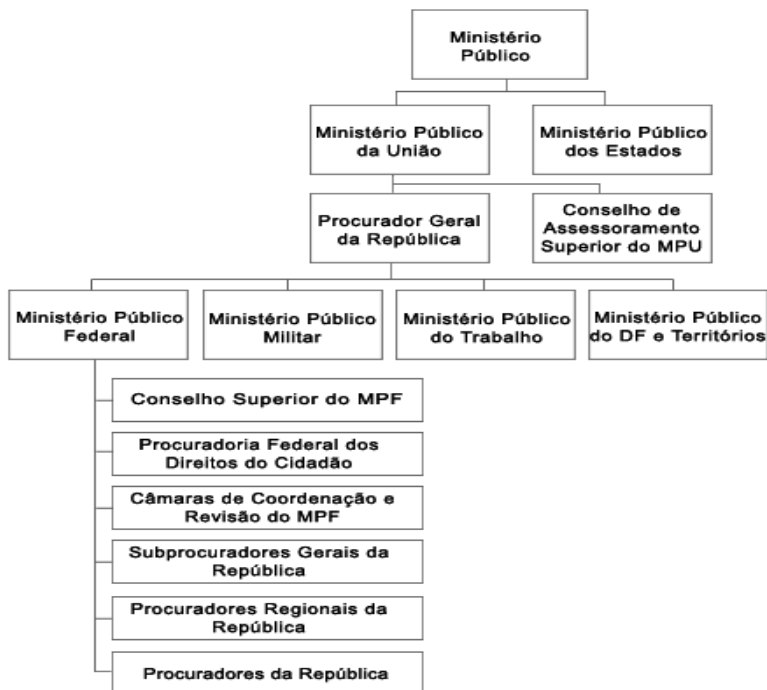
Ministério Público

Ministério Público da União

Ministério Público dos Estados

Procurador Geral da República

Conselho de Assessoramento Superior do MPU

Ministério Público Federal

Ministério Público Militar

Ministério Público do Trabalho

Ministério Público do DF e Territórios

Conselho Superior do MPF

Procuradoria Federal dos Direitos do Cidadão

Câmaras de Coordenação e Revisão do MPF

Subprocuradores Gerais da República

Procuradores Regionais da República

Procuradores da República